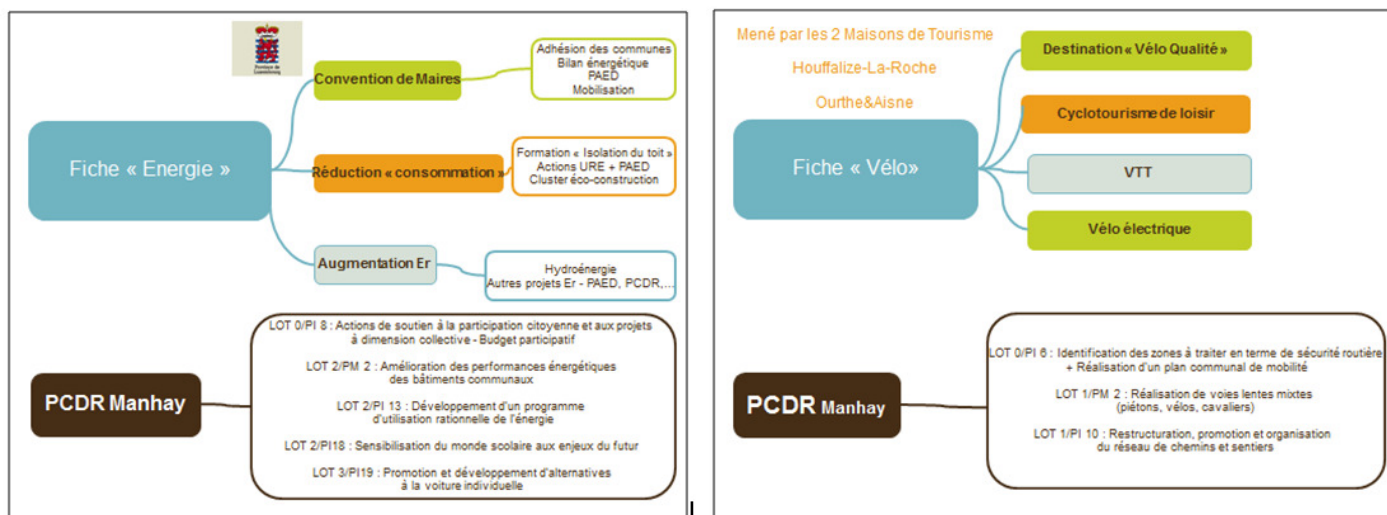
Province de Luxembourg

Fiche « Energie »

Convention de Maires

Adhésion des communes
Bilan énergétique
PAED
Mobilisation

Réduction « consommation »

Formation « Isolation du toit »
Actions URE + PAED
Cluster éco-construction

Augmentation Er

Hydroénergie
Autres projets Er - PAED, PCDR,…

PCDR Manhay

LOT 0/PI 8 : Actions de soutien à la participation citoyenne et aux projets à dimension collective - Budget participatif

LOT 2/PM 2 : Amélioration des performances énergétiques des bâtiments communaux

LOT 2/PI 13 : Développement d'un programme d'utilisation rationnelle de l'énergie

LOT 2/PI18 : Sensibilisation du monde scolaire aux enjeux du futur

LOT 3/PI19 : Promotion et développement d'alternatives à la voiture individuelle

Mené par les 2 Maisons de Tourisme

Houffalize-La-Roche

Ourthe&Aisne

Fiche « Vélo»

Destination « Vélo Qualité »

Cyclotourisme de loisir

VTT

Vélo électrique

PCDR Manhay

LOT 0/PI 6 : Identification des zones à traiter en terme de sécurité routière + Réalisation d'un plan communal de mobilité

LOT 1/PM 2 : Réalisation de voies lentes mixtes (piétons, vélos, cavaliers)

LOT 1/PI 10 : Restructuration, promotion et organisation du réseau de chemins et sentiers